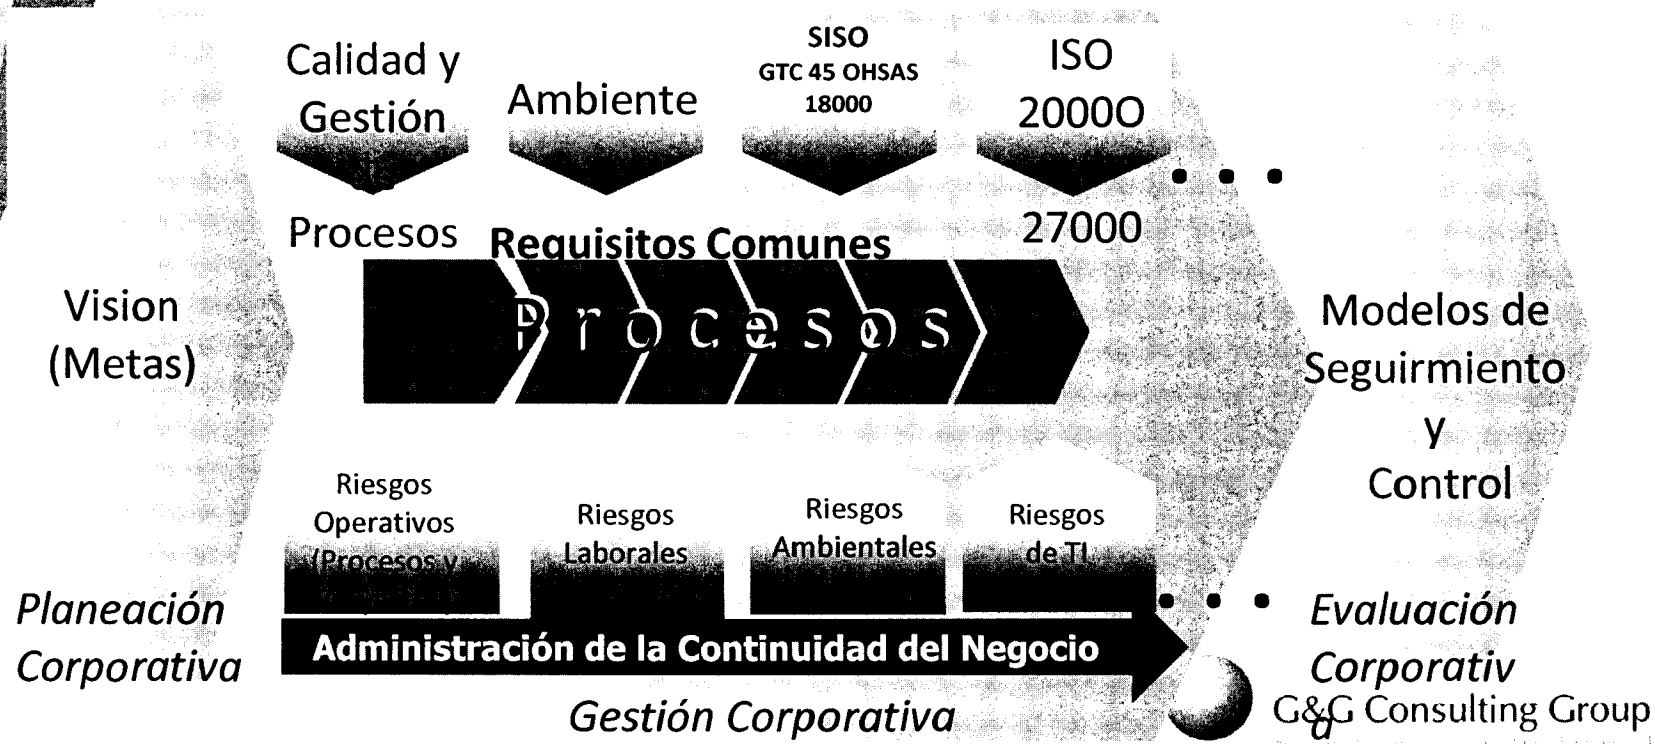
Calidad y Gestión

Procesos

Ambiente

SISO
GTC 45 OHSAS
18000

ISO
20000

27000

• • •

Requisitos Comunes

Vision
(Metas)

Procesos

Modelos de
Seguirmiento
y
Control

Riesgos
Operativos
(Procesos y
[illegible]

Riesgos
Laborales

Riesgos
Ambientales

Riesgos
de TI

• • •

Planeación
Corporativa

Administración de la Continuidad del Negocio

Evaluación
Corporativ

Gestión Corporativa

G&G Consulting Group